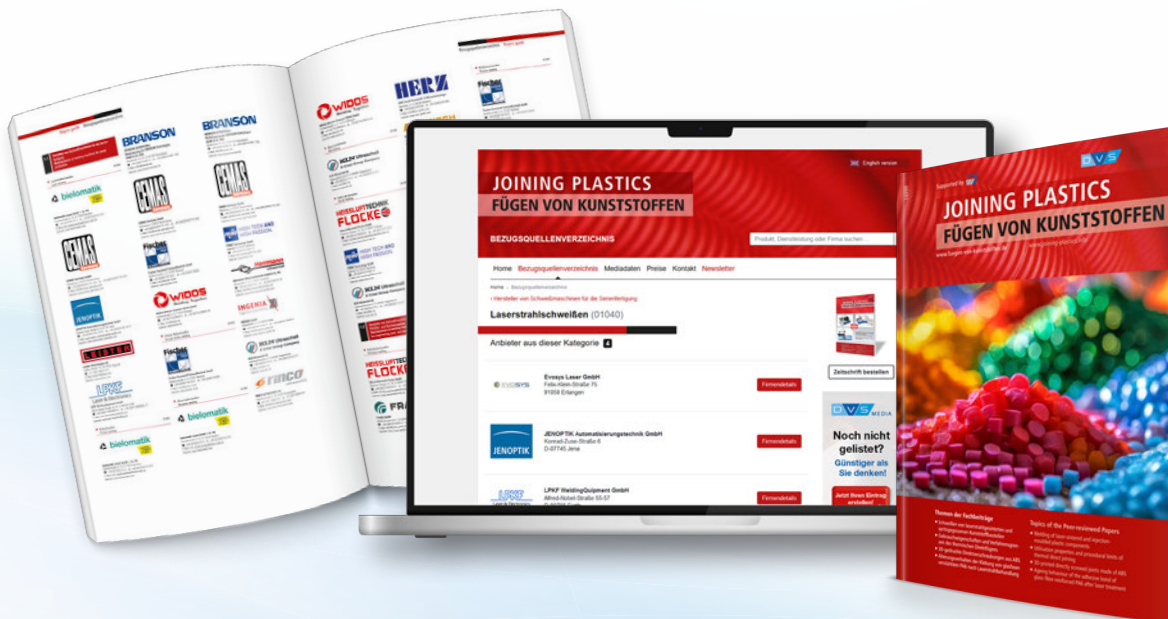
BRANSON
BRANSON
bielomatik
CEMAS
CEMAS
CEMAS
WIDOS
HERZ
HEISSLUFTTECHNIK FLOCKE
JENOPTIK
LEISTER
LPKF Laser & Electronics
bielomatik
bielomatik
WIDOS
INGENIA
HEISSLUFTTECHNIK FLOCKE
rinco

English version
JOINING PLASTICS
FÜGEN VON KUNSTSTOFFEN
BEZUGSQUELLENVERZEICHNIS
Produkt, Dienstleistung oder Firma suchen
Home Bezugsquellenverzeichnis Mediadaten Preise Kontakt Newsletter
Home › Bezugsquellenverzeichnis
› Hersteller von Schweißmaschinen für die Serienfertigung
Laserstrahlschweißen (01040)
Anbieter aus dieser Kategorie 4
Evosys Laser GmbH
Felix-Klein-Straße 75
91058 Erlangen
Firmendetails
JENOPTIK Automatisierungstechnik GmbH
Konrad-Zuse-Straße 6
D-07745 Jena
Firmendetails
LPKF WeldingQuipment GmbH
Alfred-Nobel-Straße 55-57
Firmendetails
Zeitschrift bestellen
DVS MEDIA
Noch nicht gelistet?
Günstiger als Sie denken!
Jetzt Ihren Eintrag erstellen!

DVS
JOINING PLASTICS
FÜGEN VON KUNSTSTOFFEN
Themen der Fachbeiträge
Topics of the Peer-reviewed Papers